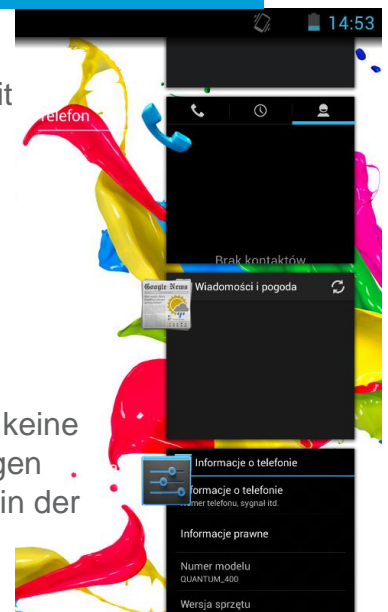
14:53

it

Telefon

Brak kontaktów

Google News

Wiadomości i pogoda

keine

gen

in der

Informacje o telefonie

formacje o telefonie

mer telefonu, sygnał itd.

Informacje prawne

Numer modelu

QUANTUM_400

Wersja sprzętu